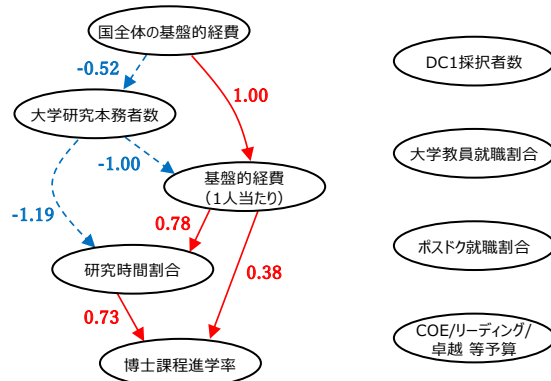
国全体の基盤的経費

-0.52

1.00

大学研究本務者数

-1.00

基盤的経費
（1人当たり）

-1.19

0.78

研究時間割合

0.38

0.73

博士課程進学率

DC1採択者数

大学教員就職割合

ポスドク就職割合

COE/リーディング/
卓越 等予算